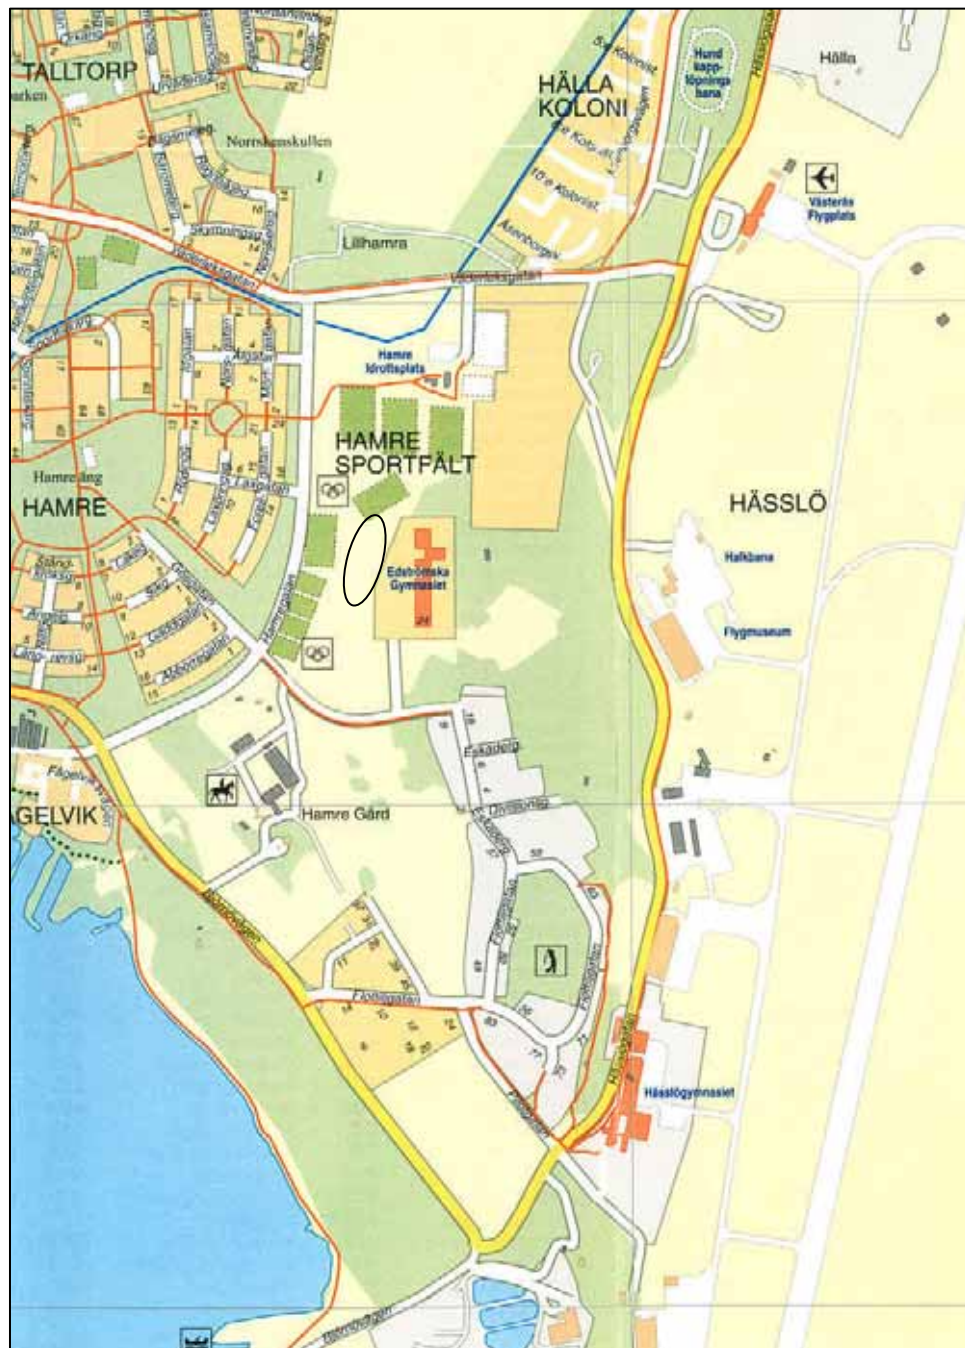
TALLTORP

HÄLLA KOLONI

Hälla

Hund kapplöpningsbana

Västerås Flygplats

Norrskenskullen

Lillhamra

Hamre Idrottsplats

HAMRE SPORTFÄLT

HAMRE

Hamre äng

Edströmska Gymnasiet

24

HÄSSLÖ

Halkbana

Flygmuseum

Eskaderg.

Hamre Gård

GELVIK

Flottiljgatan

Hässlögymnasiet

Hässlögatan

Björnövägen